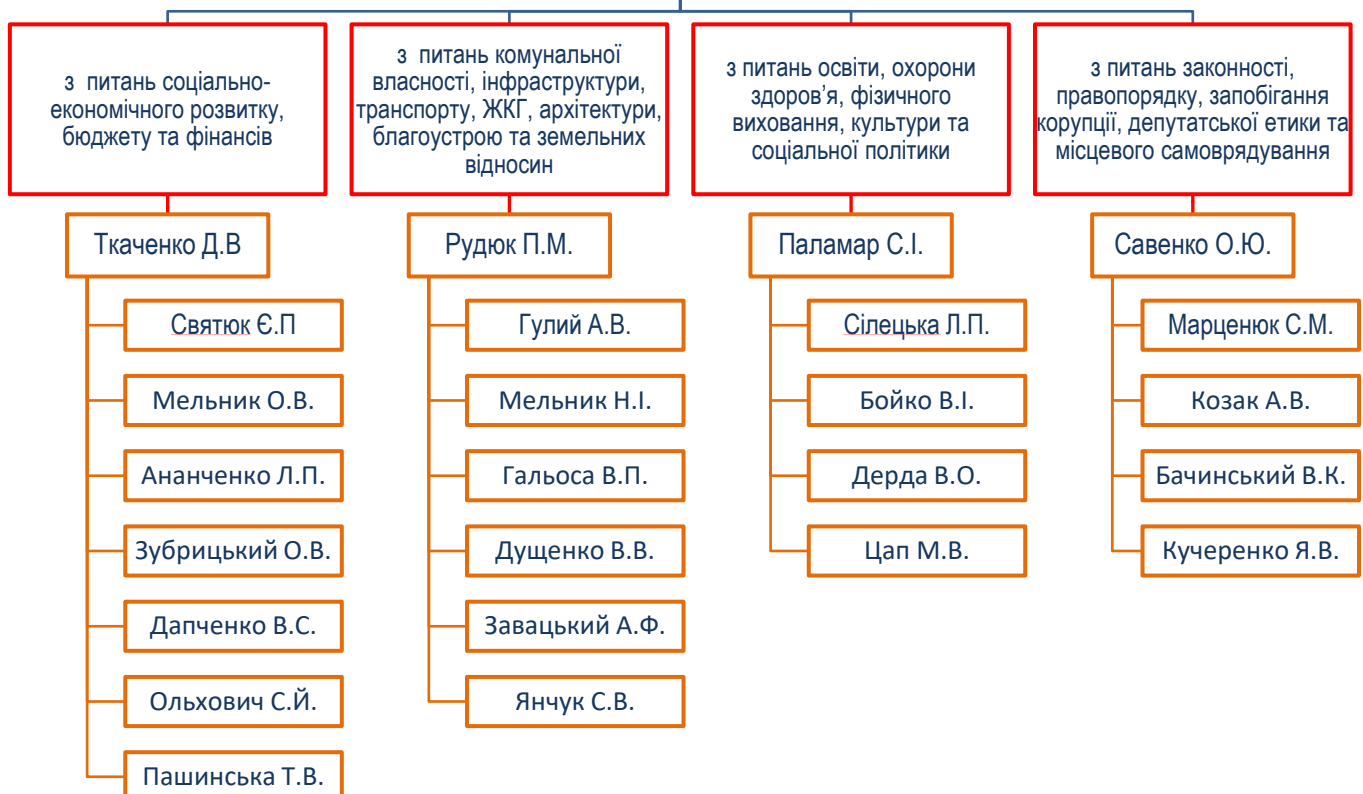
з питань соціально-економічного розвитку, бюджету та фінансів

Ткаченко Д.В

Святюк Є.П

Мельник О.В.

Ананченко Л.П.

Зубрицький О.В.

Дапченко В.С.

Ольхович С.Й.

Пашинська Т.В.

з питань комунальної власності, інфраструктури, транспорту, ЖКГ, архітектури, благоустрою та земельних відносин

Рудюк П.М.

Гулий А.В.

Мельник Н.І.

Гальоса В.П.

Дущенко В.В.

Завацький А.Ф.

Янчук С.В.

з питань освіти, охорони здоров'я, фізичного виховання, культури та соціальної політики

Паламар С.І.

Сілецька Л.П.

Бойко В.І.

Дерда В.О.

Цап М.В.

з питань законності, правопорядку, запобігання корупції, депутатської етики та місцевого самоврядування

Савенко О.Ю.

Марценюк С.М.

Козак А.В.

Бачинський В.К.

Кучеренко Я.В.